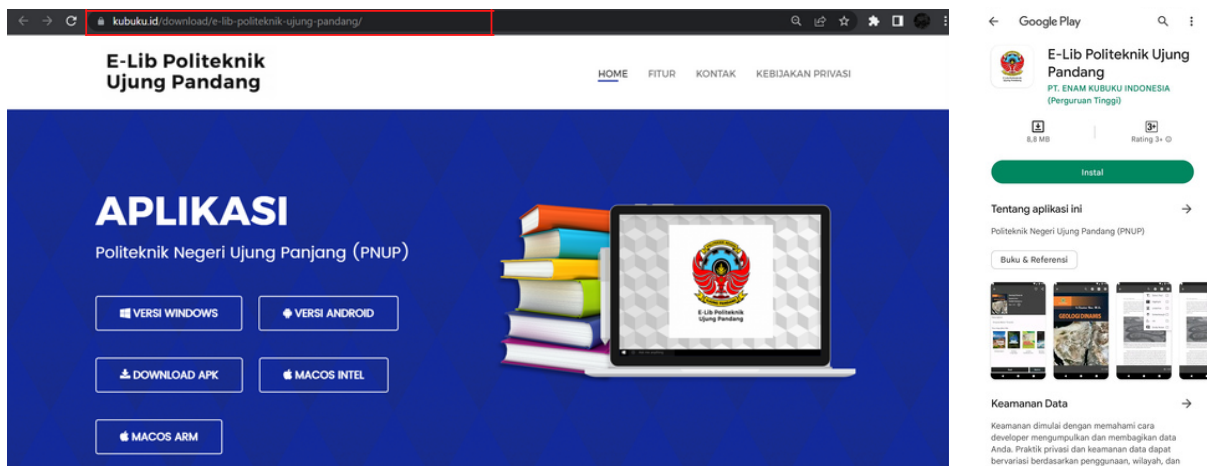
kubuku.id/download/e-lib-politeknik-ujung-pandang/

E-Lib Politeknik Ujung Pandang

HOME FITUR KONTAK KEBIJAKAN PRIVASI

APLIKASI

Politeknik Negeri Ujung Panjang (PNUP)

VERSI WINDOWS
VERSI ANDROID
DOWNLOAD APK
MACOS INTEL
MACOS ARM

E-Lib Politeknik Ujung Pandang

Google Play

E-Lib Politeknik Ujung Pandang
PT. ENAM KUBUKU INDONESIA
(Perguruan Tinggi)

8,8 MB
3+
Rating 3+

Instal

Tentang aplikasi ini

Politeknik Negeri Ujung Pandang (PNUP)

Buku & Referensi

GEOLOGI DINAMIS

Keamanan Data

Keamanan dimulai dengan memahami cara developer mengumpulkan dan membagikan data Anda. Praktik privasi dan keamanan data dapat bervariasi berdasarkan penggunaan, wilayah, dan